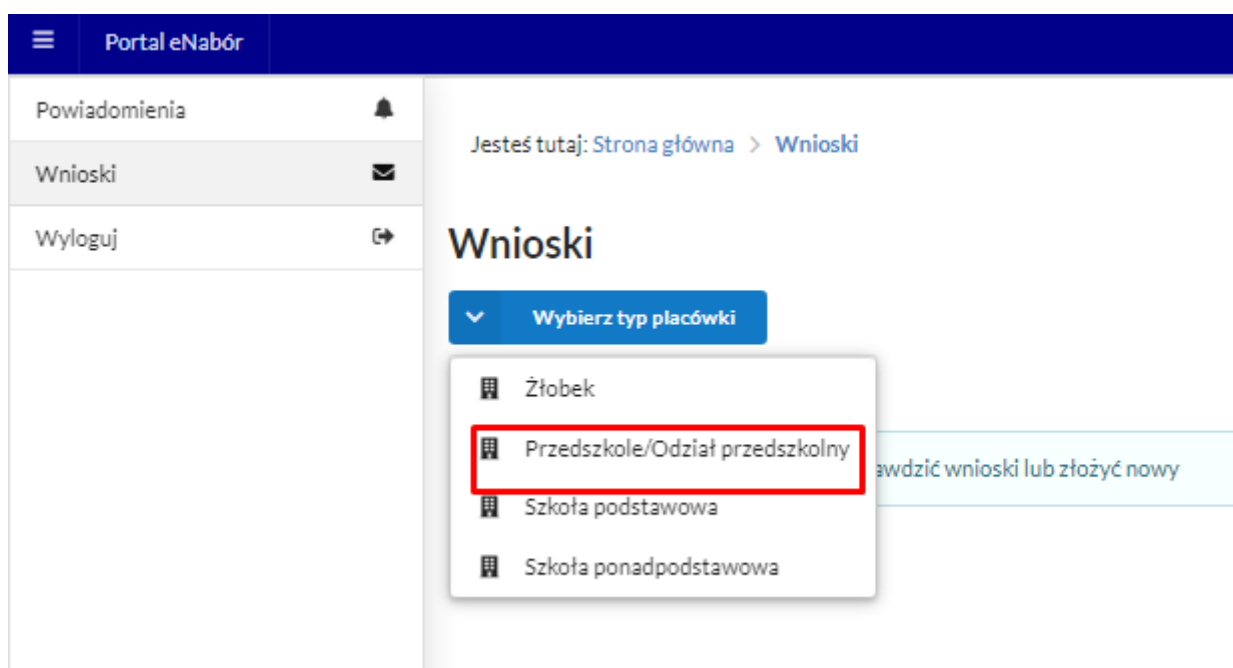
Portal eNabór

Powiadomienia

Wnioski

Wyloguj

Jesteś tutaj: Strona główna > Wnioski

Wnioski

Wybierz typ placówki

Żłobek

Przedszkole/Odział przedszkolny

Szkoła podstawowa

Szkoła ponadpodstawowa

awdzić wnioski lub złożyć nowy